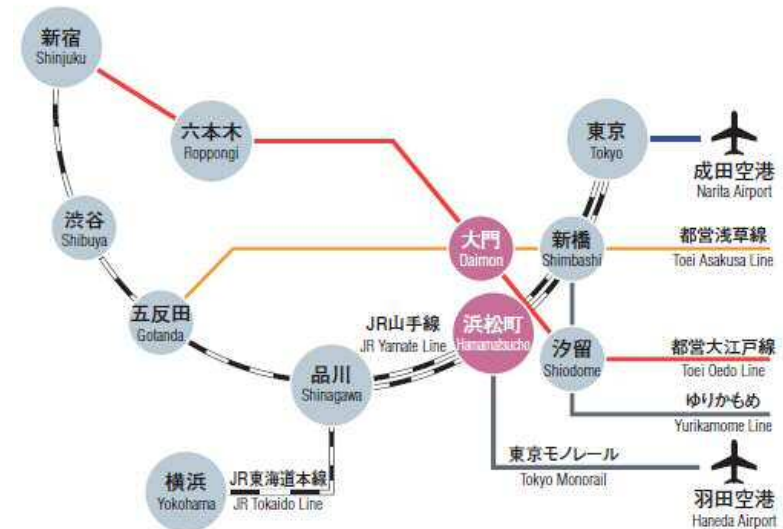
新宿
Shinjuku

六本木
Roppongi

東京
Tokyo

成田空港
Narita Airport

渋谷
Shibuya

大門
Daimon

新橋
Shimbashi

都営浅草線
Toei Asakusa Line

五反田
Gotanda

JR山手線
JR Yamate Line

浜松町
Hamamatsucho

汐留
Shiodome

都営大江戸線
Toei Oedo Line

品川
Shinagawa

ゆりかもめ
Yurikamome Line

東京モノレール
Tokyo Monorail

横浜
Yokohama

JR東海道本線
JR Tokaido Line

羽田空港
Haneda Airport